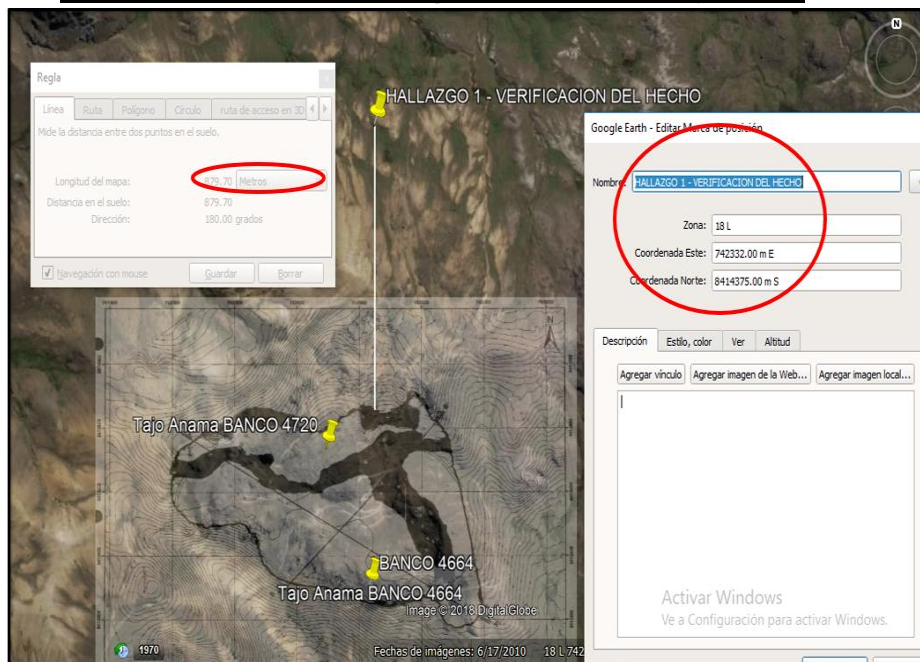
Regla

Línea | Ruta | Polígono | Círculo | ruta de acceso en 3D

Mide la distancia entre dos puntos en el suelo.

Longitud del mapa: 879.70 Metros
Distancia en el suelo: 879.70
Dirección: 180.00 grados

Navegación con mouse | Guardar | Borrar

HALLAZGO 1 - VERIFICACION DEL HECHO

Tajo Anama BANCO 4720

BANCO 4664
Tajo Anama BANCO 4664

Image © 2018 DigitalGlobe

1970

Fechas de imágenes: 6/17/2010 18 L 742

N

Google Earth - Editar Marca de posición

Nombre: HALLAZGO 1 - VERIFICACION DEL HECHO

Zona: 18 L
Coordenada Este: 742332.00 m E
Coordenada Norte: 8414375.00 m S

Descripción | Estilo, color | Ver | Altitud

Agregar vínculo | Agregar imagen de la Web... | Agregar imagen local...

Activar Windows
Ve a Configuración para activar Windows.